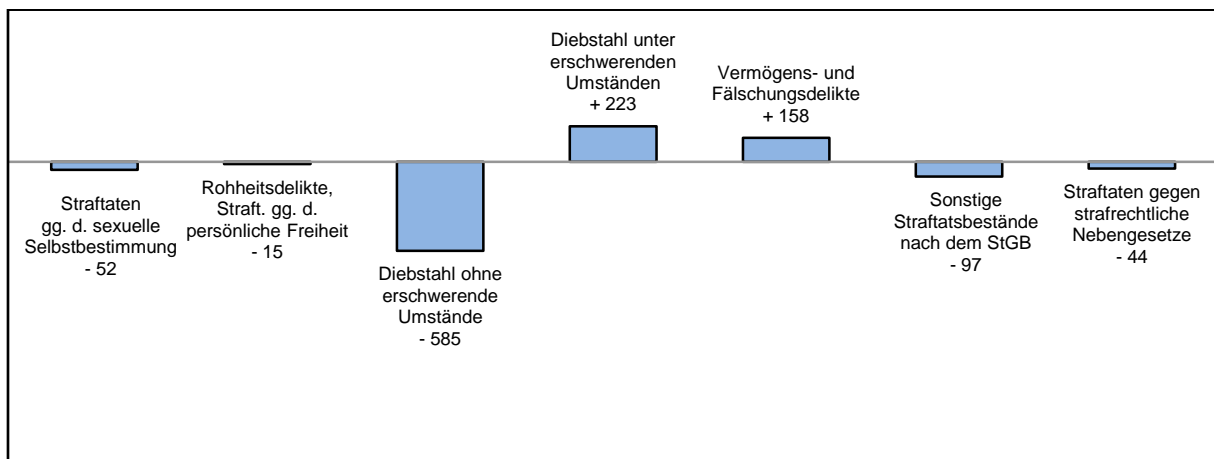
Straftaten gg. d. sexuelle Selbstbestimmung - 52

Rohheitsdelikte, Straft. gg. d. persönliche Freiheit - 15

Diebstahl ohne erschwerende Umstände - 585

Diebstahl unter erschwerenden Umständen + 223

Vermögens- und Fälschungsdelikte + 158

Sonstige Straftatsbestände nach dem StGB - 97

Straftaten gegen strafrechtliche Nebengesetze - 44